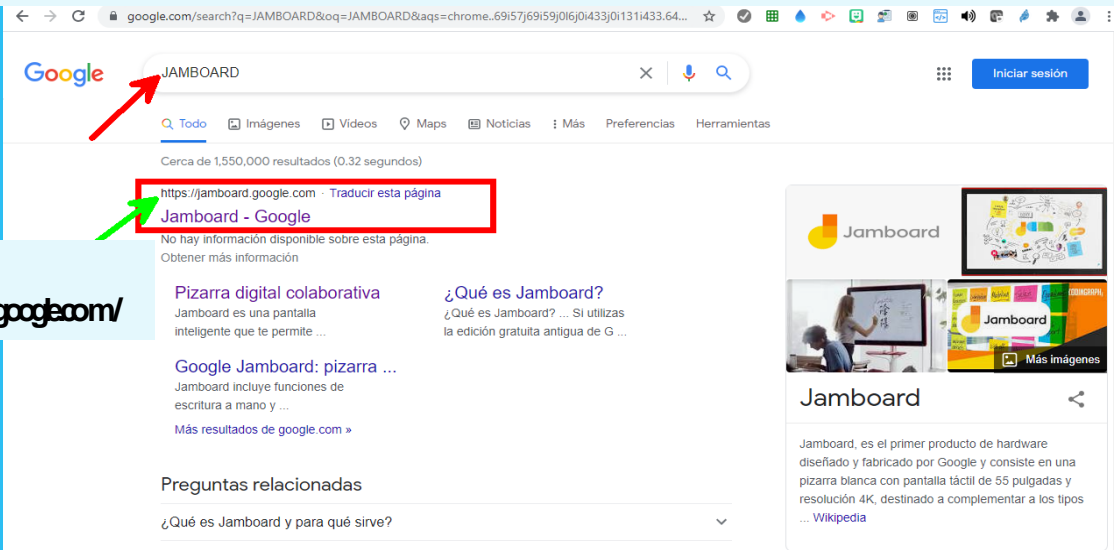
google.com/search?q=JAMBOARD&oq=JAMBOARD&aqs=chrome..69i57j69i59j0l6j0i433j0i131i433.64...

Google

JAMBOARD

Iniciar sesión

Todo Imágenes Videos Maps Noticias Más Preferencias Herramientas

Cerca de 1,550,000 resultados (0.32 segundos)

https://jamboard.google.com · Traducir esta página

Jamboard - Google

No hay información disponible sobre esta página.
Obtener más información

Pizarra digital colaborativa
Jamboard es una pantalla inteligente que te permite ...

¿Qué es Jamboard?
¿Qué es Jamboard? ... Si utilizas la edición gratuita antigua de G ...

Google Jamboard: pizarra ...
Jamboard incluye funciones de escritura a mano y ...

Más resultados de google.com »

Preguntas relacionadas

¿Qué es Jamboard y para qué sirve?

google.com/

Jamboard

Jamboard

Más imágenes

Jamboard

Jamboard, es el primer producto de hardware diseñado y fabricado por Google y consiste en una pizarra blanca con pantalla táctil de 55 pulgadas y resolución 4K, destinado a complementar a los tipos ... Wikipedia